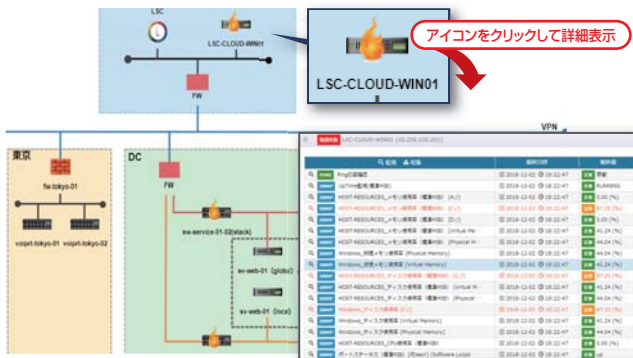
LSC

LSC-CLOUD-WIN01

LSC-CLOUD-WIN01

アイコンをクリックして詳細表示

FW

VPN

東京

fw-tokyo-01

voipt-tokyo-01 voipt-tokyo-02

DC

FW

sw-service-01-02(stack)

sw-web-01 (global)

sw-web-01 (local)

LSC-CLOUD-WIN01 [10.255.132.201]

監視 ▲ 収集

Ping応答確認

UpTime監視(概算値)

HOST-RESOURCES_メモリ使用率 (概算値) (A:/)

HOST-RESOURCES_メモリ使用率 (概算値) (C:/)

HOST-RESOURCES_メモリ使用率 (概算値) (D:/)

HOST-RESOURCES_メモリ使用率 (概算値) (Virtual Me

HOST-RESOURCES_メモリ使用率 (概算値) (Physical M

Windows_仮想メモリ使用率 (Physical Memory)

Windows_物理メモリ使用率 (Virtual Memory)

HOST-RESOURCES_ディスク使用率 (概算値) (C:/)

HOST-RESOURCES_ディスク使用率 (概算値) (Virtual M

HOST-RESOURCES_ディスク使用率 (概算値) (Physical

Windows_ディスク使用率 (C:/)

Windows_ディスク使用率 (Virtual Memory)

Windows_ディスク使用率 (Physical Memory)

HOST-RESOURCES_CPU使用率 (概算値)

ポートステータス (概算値) [Eboot] (Software Loop

2018-12-02 @ 18:22:47

RUNNING

5.00 (%)

41.24 (%)

44.04 (%)

87.25 (%)

OK